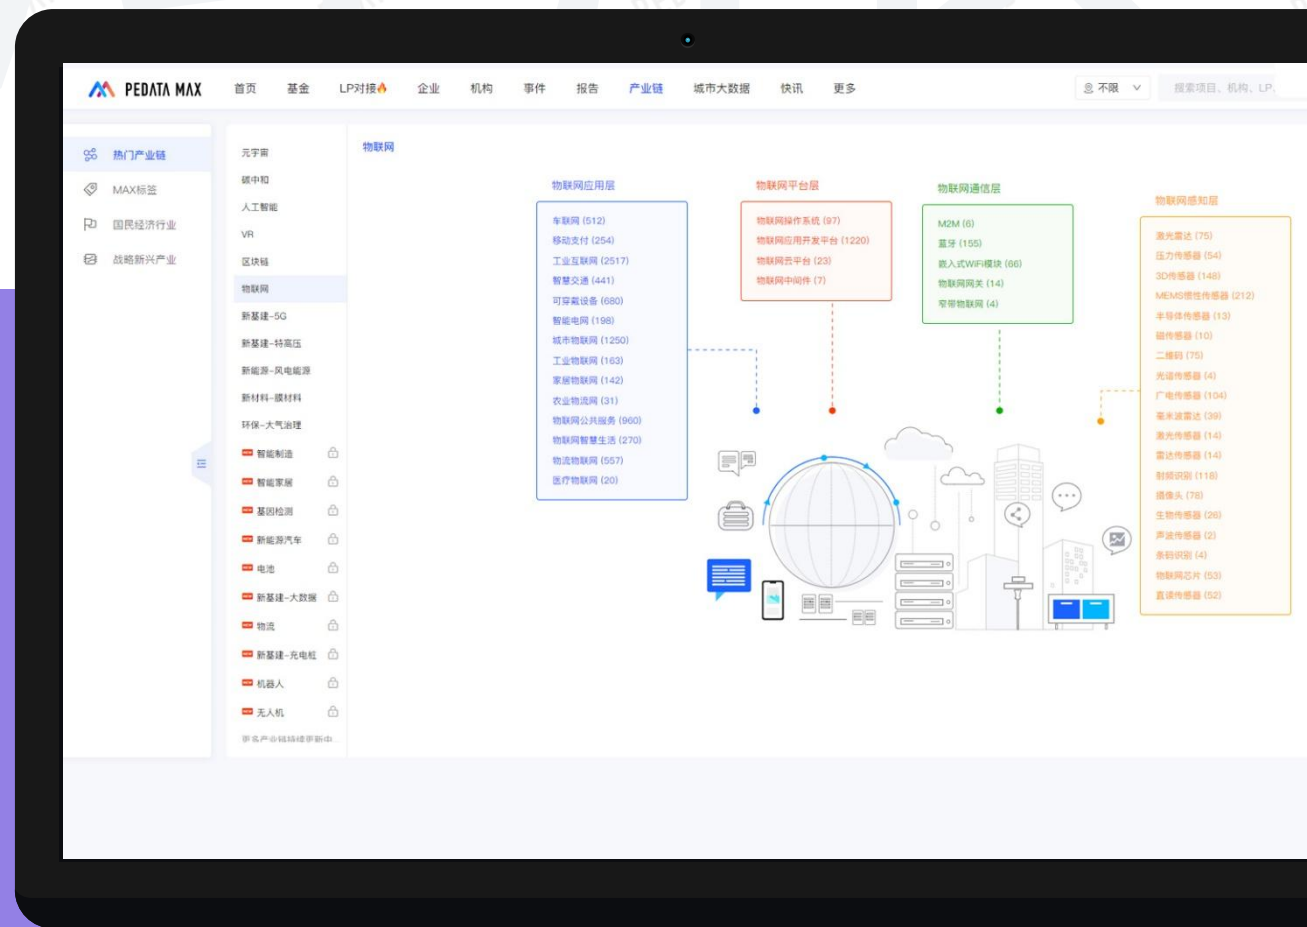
PEDATA MAX 首页 基金 LP对接 企业 机构 事件 报告 产业链 城市大数据 快讯 更多 不限 搜索项目、机构、LP、

热门产业链
MAX标签
国民经济行业
战略新兴产业

元宇宙
碳中和
人工智能
VR
区块链
物联网
新基建-5G
新基建-特高压
新能源-风电能源
新材料-膜材料
环保-大气治理
智能制造
智能家居
基因检测
新能源汽车
电池
新基建-大数据
物流
新基建-充电桩
机器人
无人机
更多产业链持续更新中...

物联网

物联网应用层
车联网 (512)
移动支付 (254)
工业互联网 (2517)
智慧交通 (441)
可穿戴设备 (680)
智能电网 (198)
城市物联网 (1250)
工业物联网 (163)
家居物联网 (142)
农业物流网 (31)
物联网公共服务 (960)
物联网智慧生活 (270)
物流物联网 (557)
医疗物联网 (20)

物联网平台层
物联网操作系统 (97)
物联网应用开发平台 (1220)
物联网云平台 (23)
物联网中间件 (7)

物联网通信层
M2M (6)
蓝牙 (155)
嵌入式WiFi模块 (66)
物联网网关 (14)
窄带物联网 (4)

物联网感知层
激光雷达 (75)
压力传感器 (54)
3D传感器 (148)
MEMS惯性传感器 (212)
半导体传感器 (13)
磁传感器 (10)
二维码 (75)
光谱传感器 (4)
广电传感器 (104)
毫米波雷达 (39)
激光传感器 (14)
雷达传感器 (14)
射频识别 (118)
摄像头 (76)
生物传感器 (26)
声波传感器 (2)
条码识别 (4)
物联网芯片 (53)
直读传感器 (52)